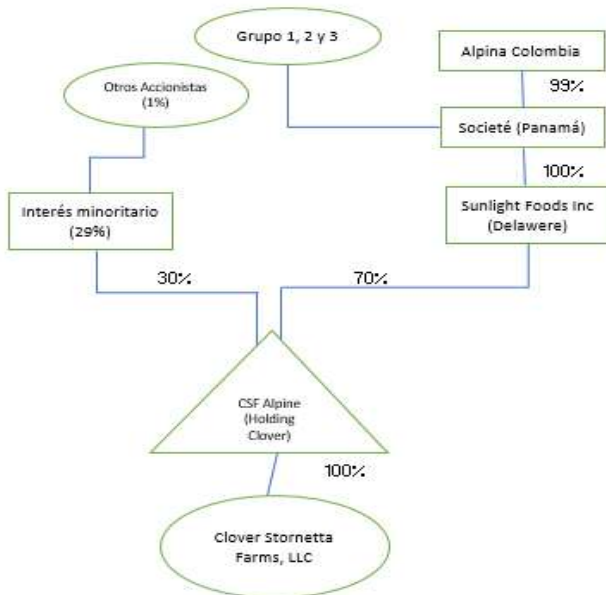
Grupo 1, 2 y 3

Alpina Colombia

99%

Otros Accionistas (1%)

Societé (Panamá)

100%

Interés minoritario (29%)

Sunlight Foods Inc (Delawere)

30%

70%

CSF Alpine (Holding Clover)

100%

Clover Stornetta Farms, LLC